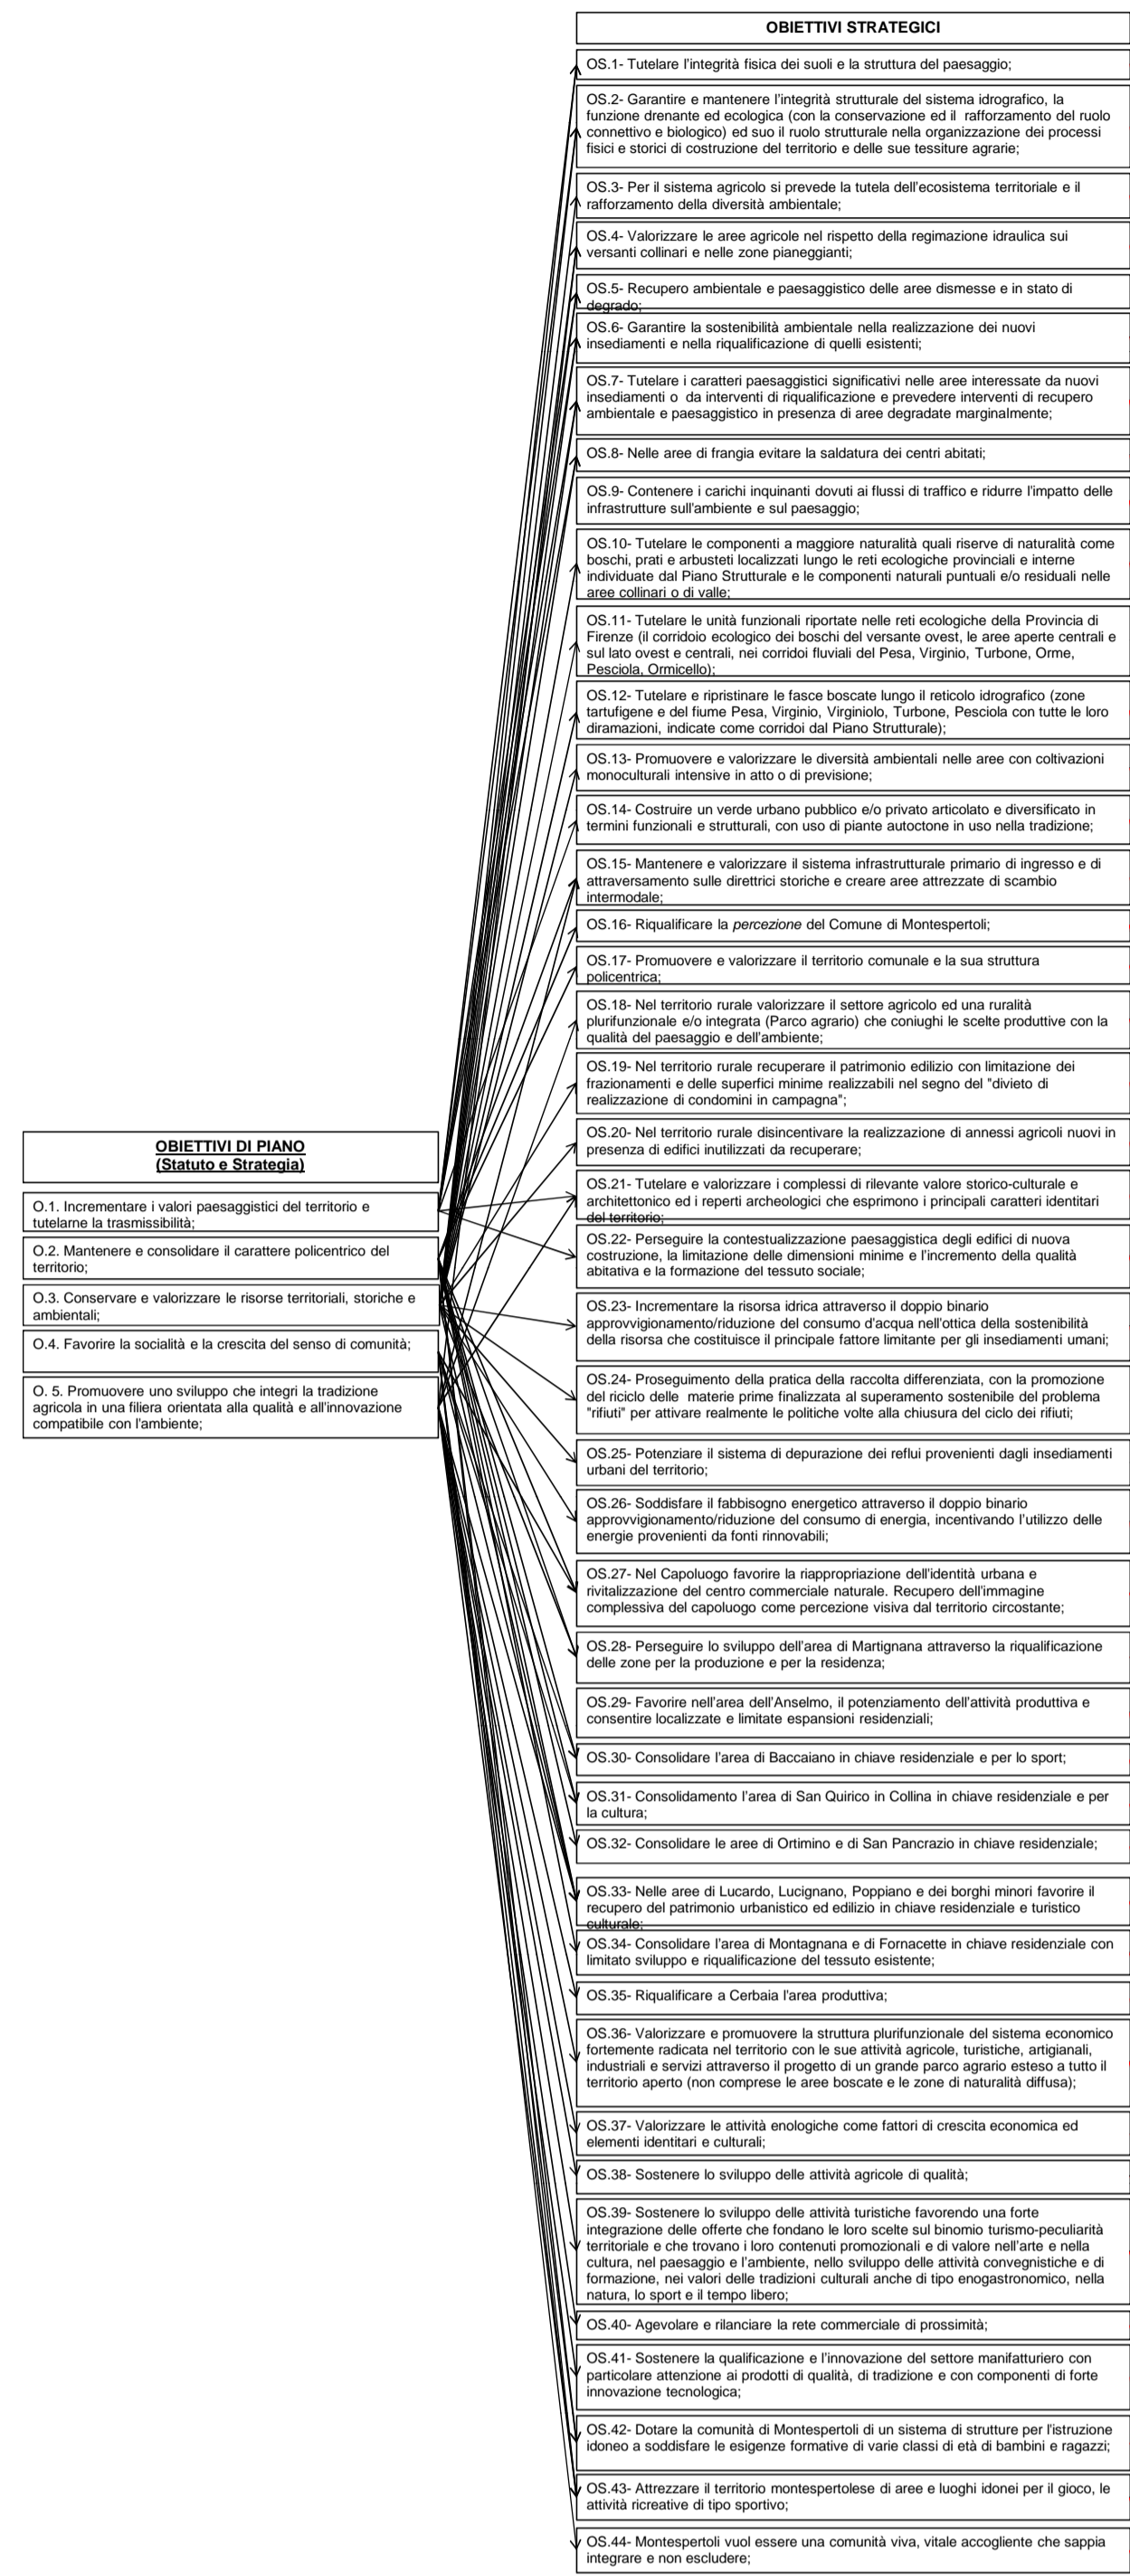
OBIETTIVI STRATEGICI

OS.1- Tutelare l'integrità fisica dei suoli e la struttura del paesaggio;

OS.2- Garantire e mantenere l'integrità strutturale del sistema idrografico, la funzione drenante ed ecologica (con la conservazione ed il rafforzamento del ruolo connettivo e biologico) ed suo il ruolo strutturale nella organizzazione dei processi fisici e storici di costruzione del territorio e delle sue tessiture agrarie;

OS.3- Per il sistema agricolo si prevede la tutela dell'ecosistema territoriale e il rafforzamento della diversità ambientale;

OS.4- Valorizzare le aree agricole nel rispetto della regimazione idraulica sui versanti collinari e nelle zone pianeggianti;

OS.5- Recupero ambientale e paesaggistico delle aree dismesse e in stato di degrado;

OS.6- Garantire la sostenibilità ambientale nella realizzazione dei nuovi insediamenti e nella riqualificazione di quelli esistenti;

OS.7- Tutelare i caratteri paesaggistici significativi nelle aree interessate da nuovi insediamenti o da interventi di riqualificazione e prevedere interventi di recupero ambientale e paesaggistico in presenza di aree degradate marginalmente;

OS.8- Nelle aree di frangia evitare la saldatura dei centri abitati;

OS.9- Contenere i carichi inquinanti dovuti ai flussi di traffico e ridurre l'impatto delle infrastrutture sull'ambiente e sul paesaggio;

OS.10- Tutelare le componenti a maggiore naturalità quali riserve di naturalità come boschi, prati e arbusteti localizzati lungo le reti ecologiche provinciali e interne individuate dal Piano Strutturale e le componenti naturali puntuali e/o residuali nelle aree collinari o di valle;

OS.11- Tutelare le unità funzionali riportate nelle reti ecologiche della Provincia di Firenze (il corridoio ecologico dei boschi del versante ovest, le aree aperte centrali e sul lato ovest e centrali, nei corridoi fluviali del Pesa, Virginio, Turbone, Orme, Pesciola, Ormicello);

OS.12- Tutelare e ripristinare le fasce boscate lungo il reticolo idrografico (zone tartufigene e del fiume Pesa, Virginio, Virginiolo, Turbone, Pesciola con tutte le loro diramazioni, indicate come corridoi dal Piano Strutturale);

OS.13- Promuovere e valorizzare le diversità ambientali nelle aree con coltivazioni monoculturali intensive in atto o di previsione;

OS.14- Costruire un verde urbano pubblico e/o privato articolato e diversificato in termini funzionali e strutturali, con uso di piante autoctone in uso nella tradizione;

OS.15- Mantenere e valorizzare il sistema infrastrutturale primario di ingresso e di attraversamento sulle direttrici storiche e creare aree attrezzate di scambio intermodale;

OS.16- Riqualificare la percezione del Comune di Montespertoli;

OS.17- Promuovere e valorizzare il territorio comunale e la sua struttura policentrica;

OS.18- Nel territorio rurale valorizzare il settore agricolo ed una ruralità plurifunzionale e/o integrata (Parco agrario) che coniughi le scelte produttive con la qualità del paesaggio e dell'ambiente;

OS.19- Nel territorio rurale recuperare il patrimonio edilizio con limitazione dei frazionamenti e delle superfici minime realizzabili nel segno del "divieto di realizzazione di condomini in campagna";

OS.20- Nel territorio rurale disincentivare la realizzazione di annessi agricoli nuovi in presenza di edifici inutilizzati da recuperare;

OS.21- Tutelare e valorizzare i complessi di rilevante valore storico-culturale e architettonico ed i reperti archeologici che esprimono i principali caratteri identitari del territorio;

OS.22- Perseguire la contestualizzazione paesaggistica degli edifici di nuova costruzione, la limitazione delle dimensioni minime e l'incremento della qualità abitativa e la formazione del tessuto sociale;

OS.23- Incrementare la risorsa idrica attraverso il doppio binario approvvigionamento/riduzione del consumo d'acqua nell'ottica della sostenibilità della risorsa che costituisce il principale fattore limitante per gli insediamenti umani;

OS.24- Proseguimento della pratica della raccolta differenziata, con la promozione del riciclo delle materie prime finalizzata al superamento sostenibile del problema "rifiuti" per attivare realmente le politiche volte alla chiusura del ciclo dei rifiuti;

OS.25- Potenziare il sistema di depurazione dei reflui provenienti dagli insediamenti urbani del territorio;

OS.26- Soddisfare il fabbisogno energetico attraverso il doppio binario approvvigionamento/riduzione del consumo di energia, incentivando l'utilizzo delle energie provenienti da fonti rinnovabili;

OS.27- Nel Capoluogo favorire la riappropriazione dell'identità urbana e rivitalizzazione del centro commerciale naturale. Recupero dell'immagine complessiva del capoluogo come percezione visiva dal territorio circostante;

OS.28- Perseguire lo sviluppo dell'area di Martignana attraverso la riqualificazione delle zone per la produzione e per la residenza;

OS.29- Favorire nell'area dell'Anselmo, il potenziamento dell'attività produttiva e consentire localizzate e limitate espansioni residenziali;

OS.30- Consolidare l'area di Baccaiano in chiave residenziale e per lo sport;

OS.31- Consolidamento l'area di San Quirico in Collina in chiave residenziale e per la cultura;

OS.32- Consolidare le aree di Ortimino e di San Pancrazio in chiave residenziale;

OS.33- Nelle aree di Lucardo, Lucignano, Poppiano e dei borghi minori favorire il recupero del patrimonio urbanistico ed edilizio in chiave residenziale e turistico culturale;

OS.34- Consolidare l'area di Montagnana e di Fornacette in chiave residenziale con limitato sviluppo e riqualificazione del tessuto esistente;

OS.35- Riqualificare a Cerbaia l'area produttiva;

OS.36- Valorizzare e promuovere la struttura plurifunzionale del sistema economico fortemente radicata nel territorio con le sue attività agricole, turistiche, artigianali, industriali e servizi attraverso il progetto di un grande parco agrario esteso a tutto il territorio aperto (non comprese le aree boscate e le zone di naturalità diffusa);

OS.37- Valorizzare le attività enologiche come fattori di crescita economica ed elementi identitari e culturali;

OS.38- Sostenere lo sviluppo delle attività agricole di qualità;

OS.39- Sostenere lo sviluppo delle attività turistiche favorendo una forte integrazione delle offerte che fondano le loro scelte sul binomio turismo-peculiarità territoriale e che trovano i loro contenuti promozionali e di valore nell'arte e nella cultura, nel paesaggio e l'ambiente, nello sviluppo delle attività convegnistiche e di formazione, nei valori delle tradizioni culturali anche di tipo enogastronomico, nella natura, lo sport e il tempo libero;

OS.40- Agevolare e rilanciare la rete commerciale di prossimità;

OS.41- Sostenere la qualificazione e l'innovazione del settore manifatturiero con particolare attenzione ai prodotti di qualità, di tradizione e con componenti di forte innovazione tecnologica;

OS.42- Dotare la comunità di Montespertoli di un sistema di strutture per l'istruzione idoneo a soddisfare le esigenze formative di varie classi di età di bambini e ragazzi;

OS.43- Attrezzare il territorio montespertolese di aree e luoghi idonei per il gioco, le attività ricreative di tipo sportivo;

OS.44- Montespertoli vuol essere una comunità viva, vitale accogliente che sappia integrare e non escludere;

OBIETTIVI DI PIANO
(Statuto e Strategia)

O.1. Incrementare i valori paesaggistici del territorio e tutelarne la trasmissibilità;

O.2. Mantenere e consolidare il carattere policentrico del territorio;

O.3. Conservare e valorizzare le risorse territoriali, storiche e ambientali;

O.4. Favorire la socialità e la crescita del senso di comunità;

O. 5. Promuovere uno sviluppo che integri la tradizione agricola in una filiera orientata alla qualità e all'innovazione compatibile con l'ambiente;